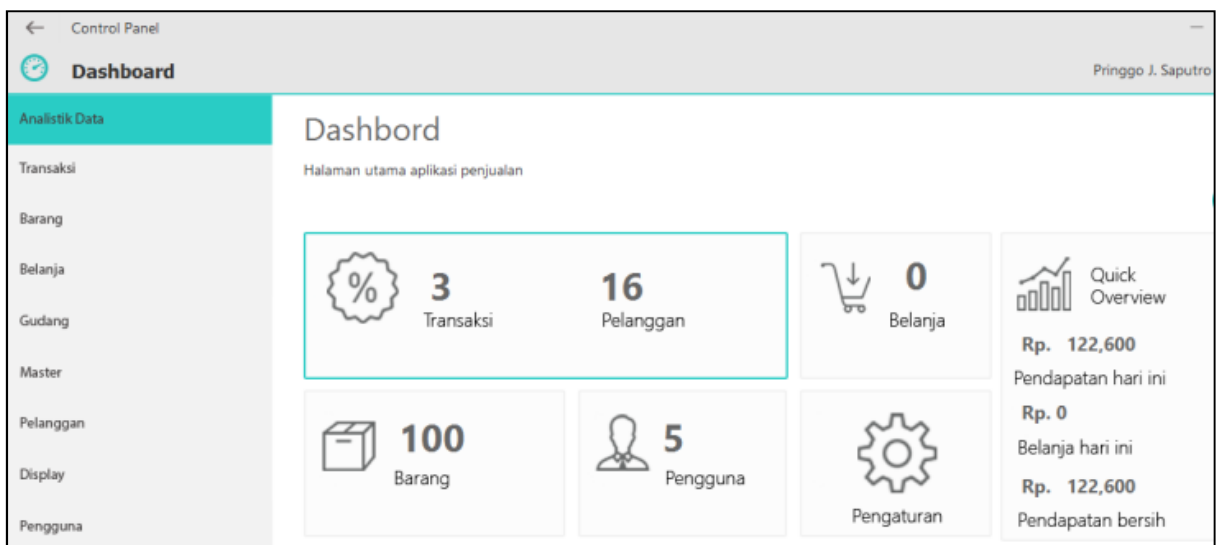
Control Panel

Dashboard

Pringgo J. Saputro

Analistik Data

Transaksi

Barang

Belanja

Gudang

Master

Pelanggan

Display

Pengguna

Dashbord

Halaman utama aplikasi penjualan

%

3
Transaksi

16
Pelanggan

0
Belanja

Quick Overview

Rp. 122,600
Pendapatan hari ini

Rp. 0
Belanja hari ini

Rp. 122,600
Pendapatan bersih

100
Barang

5
Pengguna

Pengaturan